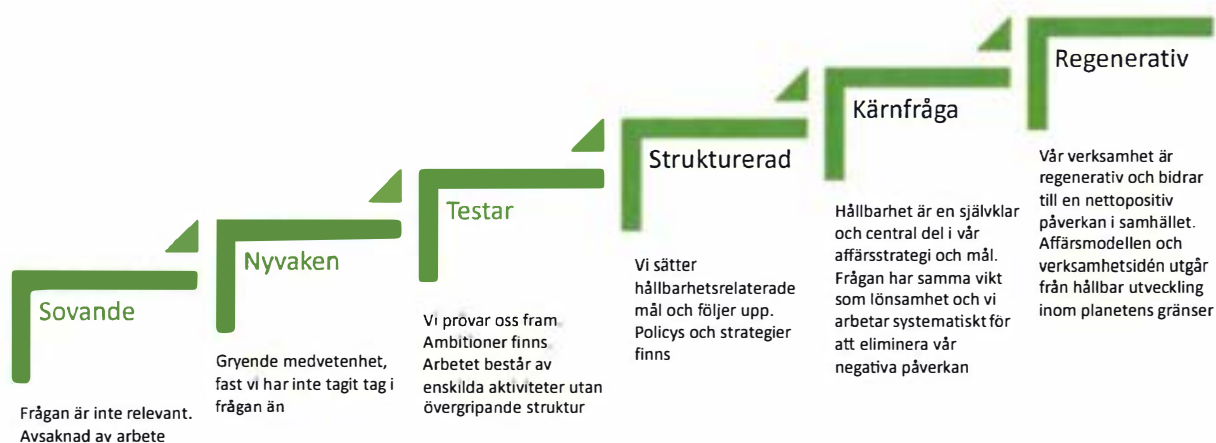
Sovande

Frågan är inte relevant. Avsaknad av arbete

Nyvaken

Gryende medvetenhet, fast vi har inte tagit tag i frågan än

Testar

Vi provar oss fram. Ambitioner finns. Arbetet består av enskilda aktiviteter utan övergripande struktur

Strukturerad

Vi sätter hållbarhetsrelaterade mål och följer upp. Policys och strategier finns

Kärnfråga

Hållbarhet är en självklar och central del i vår affärsstrategi och mål. Frågan har samma vikt som lönsamhet och vi arbetar systematiskt för att eliminera vår negativa påverkan

Regenerativ

Vår verksamhet är regenerativ och bidrar till en nettopositiv påverkan i samhället. Affärsmodellen och verksamhetsidén utgår från hållbar utveckling inom planetens gränser